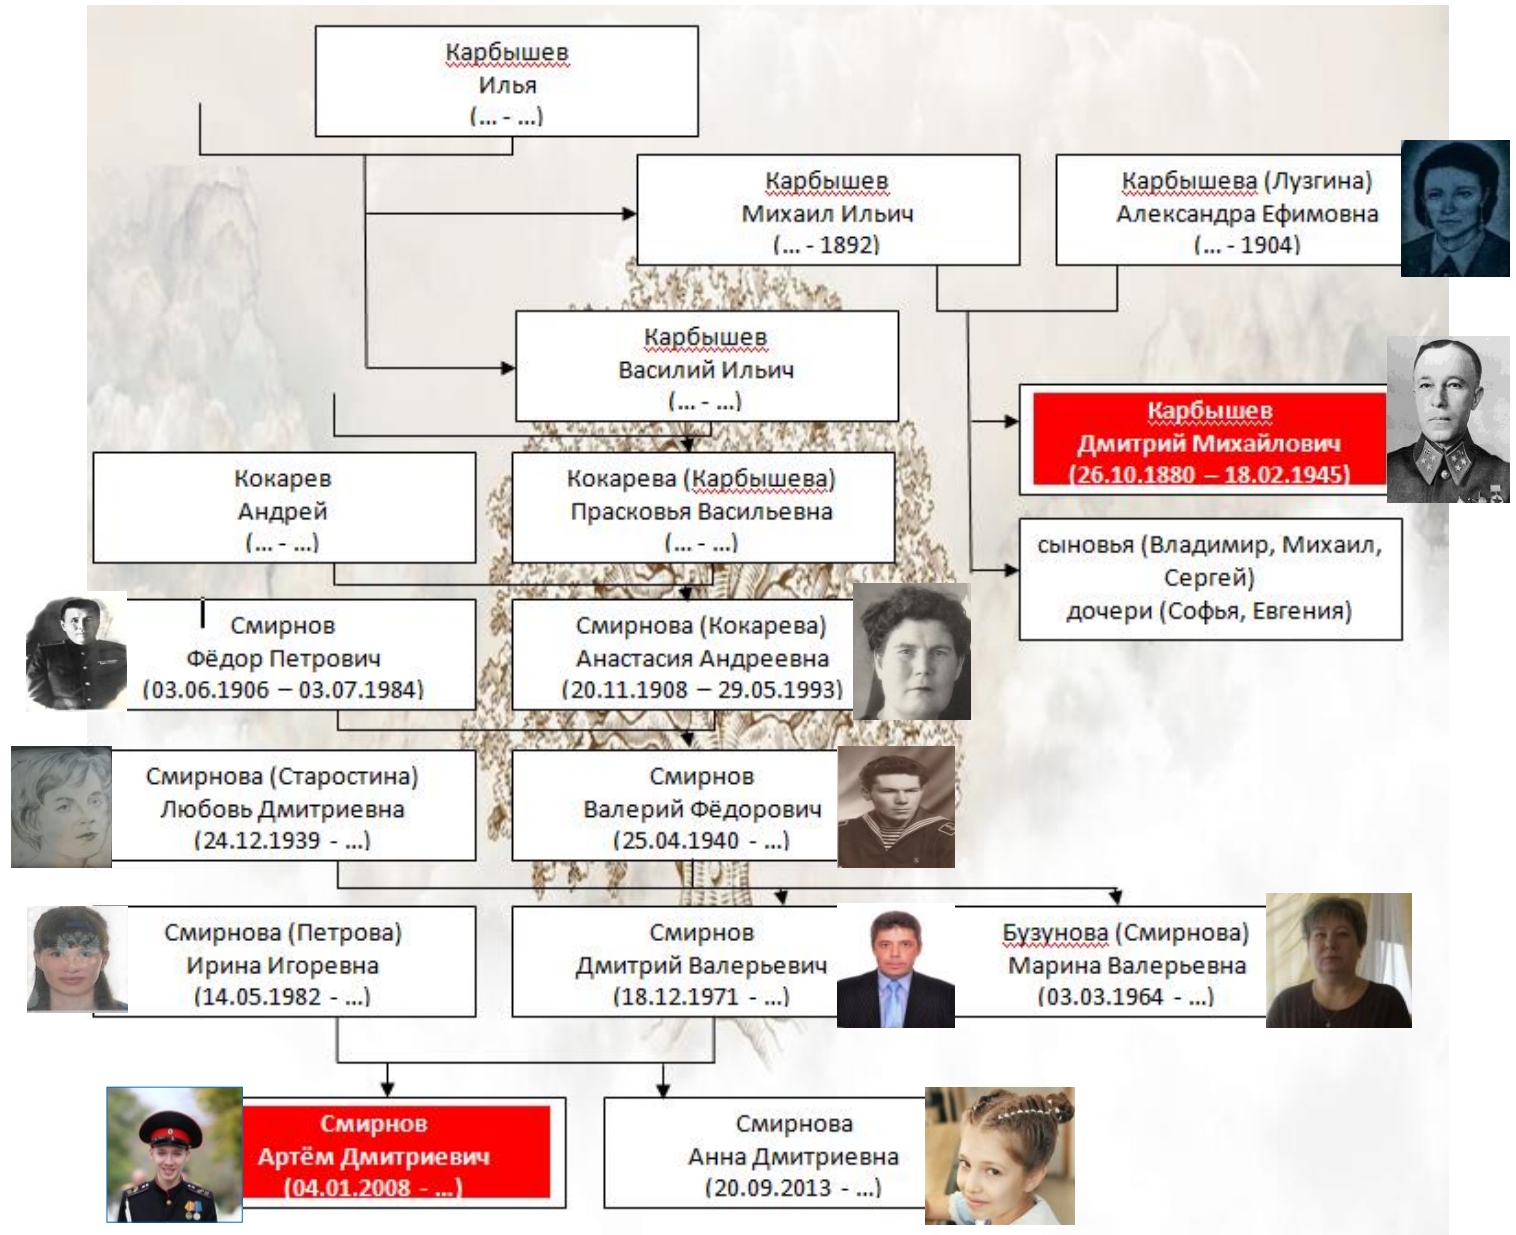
Карбышев
Илья
(... - ...)

Карбышев
Михаил Ильич
(... - 1892)

Карбышева (Лузгина)
Александра Ефимовна
(... - 1904)

Карбышев
Василий Ильич
(... - ...)

Карбышев
Дмитрий Михайлович
(26.10.1880 – 18.02.1945)

Кокарев
Андрей
(... - ...)

Кокарева (Карбышева)
Прасковья Васильевна
(... - ...)

сыновья (Владимир, Михаил, Сергей)
дочери (Софья, Евгения)

Смирнов
Фёдор Петрович
(03.06.1906 – 03.07.1984)

Смирнова (Кокарева)
Анастасия Андреевна
(20.11.1908 – 29.05.1993)

Смирнова (Старостина)
Любовь Дмитриевна
(24.12.1939 - ...)

Смирнов
Валерий Фёдорович
(25.04.1940 - ...)

Смирнова (Петрова)
Ирина Игоревна
(14.05.1982 - ...)

Смирнов
Дмитрий Валерьевич
(18.12.1971 - ...)

Бузунова (Смирнова)
Марина Валерьевна
(03.03.1964 - ...)

Смирнов
Артём Дмитриевич
(04.01.2008 - ...)

Смирнова
Анна Дмитриевна
(20.09.2013 - ...)